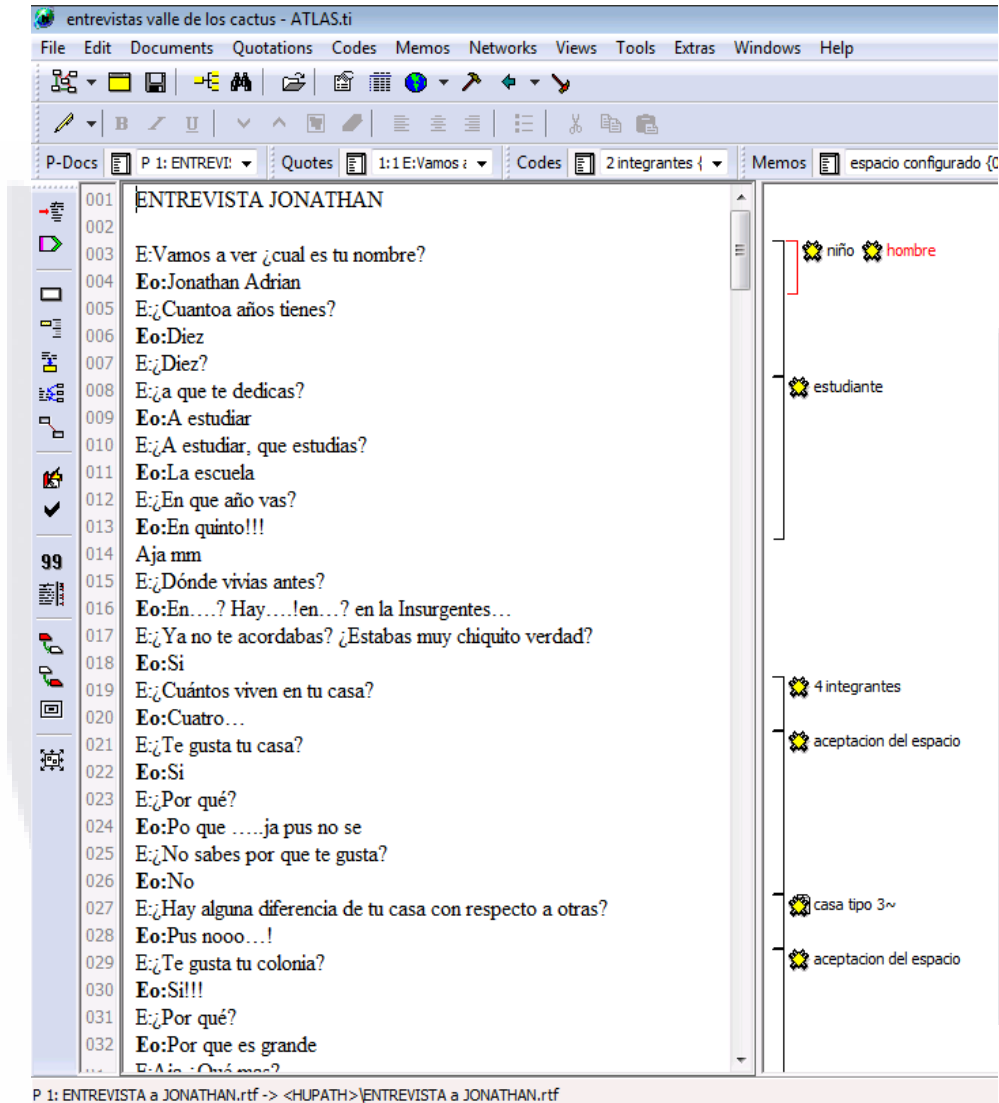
entrevistas valle de los cactus - ATLAS.ti

File Edit Documents Quotations Codes Memos Networks Views Tools Extras Windows Help

P-Docs P 1: ENTREVI Quotes 1:1 E:Vamos a Codes 2 integrantes { Memos espacio configurado {0

001 ENTREVISTA JONATHAN
002
003 E:Vamos a ver ¿cual es tu nombre?
004 **Eo:**Jonathan Adrian
005 E:¿Cuantoa años tienes?
006 **Eo:**Diez
007 E:¿Diez?
008 E:¿a que te dedicas?
009 **Eo:**A estudiar
010 E:¿A estudiar, que estudias?
011 **Eo:**La escuela
012 E:¿En que año vas?
013 **Eo:**En quinto!!!
014 Aja mm
015 E:¿Dónde vivias antes?
016 **Eo:**En….? Hay….!en…? en la Insurgentes…
017 E:¿Ya no te acordabas? ¿Estabas muy chiquito verdad?
018 **Eo:**Si
019 E:¿Cuántos viven en tu casa?
020 **Eo:**Cuatro…
021 E:¿Te gusta tu casa?
022 **Eo:**Si
023 E:¿Por qué?
024 **Eo:**Po que …..ja pus no se
025 E:¿No sabes por que te gusta?
026 **Eo:**No
027 E:¿Hay alguna diferencia de tu casa con respecto a otras?
028 **Eo:**Pus nooo…!
029 E:¿Te gusta tu colonia?
030 **Eo:**Si!!!
031 E:¿Por qué?
032 **Eo:**Por que es grande
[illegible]

niño hombre
estudiante
4 integrantes
aceptacion del espacio
casa tipo 3~
aceptacion del espacio

99

P 1: ENTREVISTA a JONATHAN.rtf -> <HUPATH>\ENTREVISTA a JONATHAN.rtf